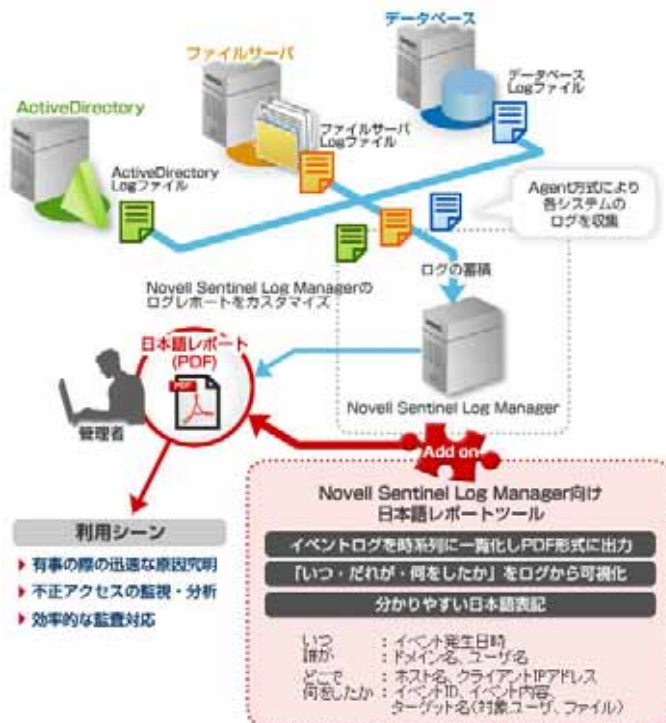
データベース

ファイルサーバ

ActiveDirectory

データベース
Logファイル

ファイルサーバ
Logファイル

ActiveDirectory
Logファイル

Agent方式により
各システムの
ログを収集

ログの蓄積

Novell Sentinel Log Managerの
ログレポートをカスタマイズ

日本語レポート
(PDF)

PDF

管理者

Novell Sentinel Log Manager

Add on

Novell Sentinel Log Manager向け
日本語レポートツール

イベントログを時系列に一覧化しPDF形式に出力

「いつ・だれが・何をしたか」をログから可視化

分かりやすい日本語表記

いつ　　：イベント発生日時
誰が　　：ドメイン名、ユーザ名
どこで　：ホスト名、クライアントIPアドレス
何をしたか：イベントID、イベント内容、
　　　　　ターゲット名(対象ユーザ、ファイル)

利用シーン

有事の際の迅速な原因究明

不正アクセスの監視・分析

効率的な監査対応